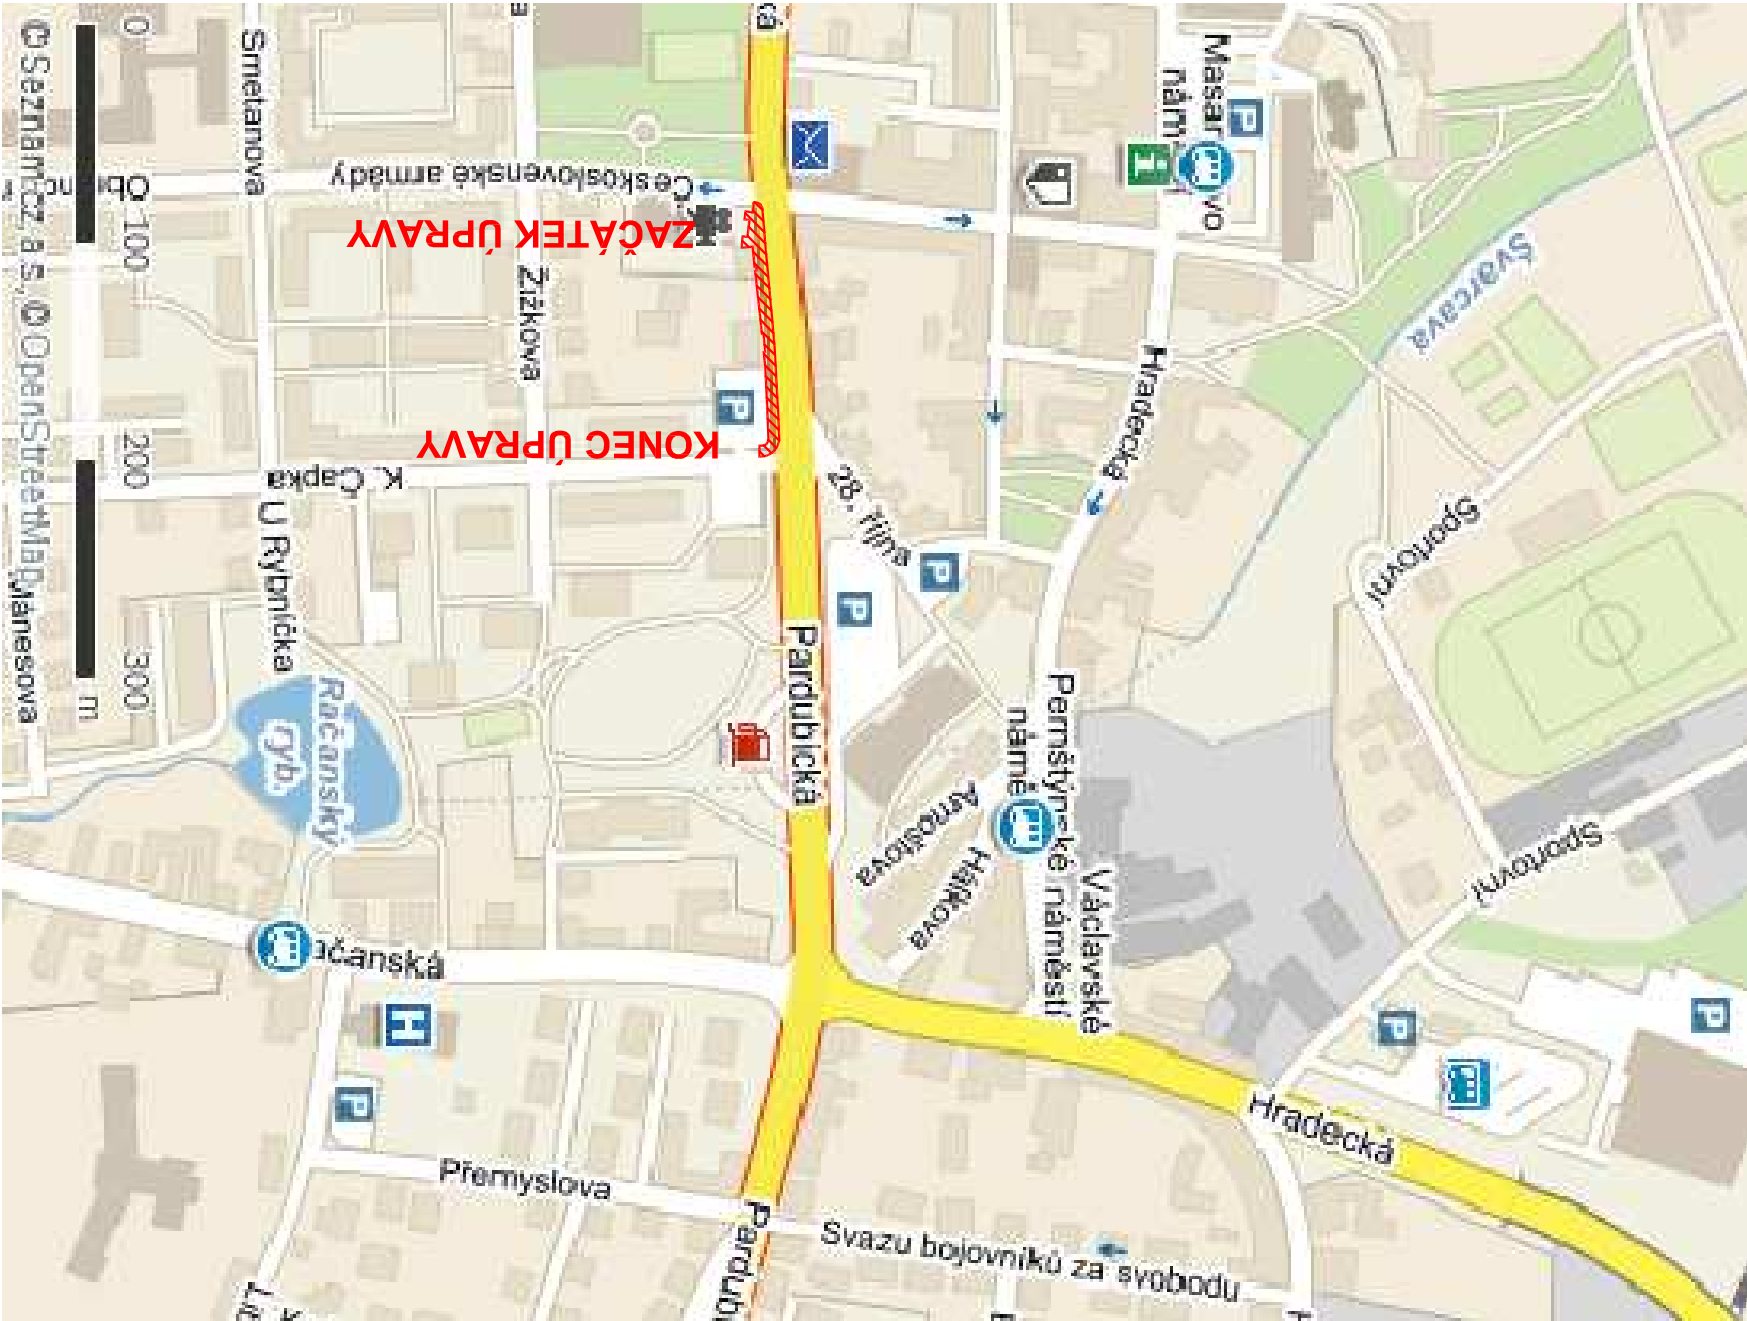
ZAČÁTEK ÚPRAVY
KONEC ÚPRAVY
Československé armády
Smetanova
Žižkova
K. Čapka
U Rybníčka
Račanský ryb.
Račanská
Pardubická
28. října
Hradecká
Masarykovo nám.
Svarcava
Sportovní
Pernštýnské náměstí
Václavské náměstí
Arnoštova
Háškova
Přemyslova
Svazu bojovníků za svobodu
Hradecká
Mánesova
0 100 200 300 m
© Seznam.cz, a.s., © OpenStreetMap
P
H